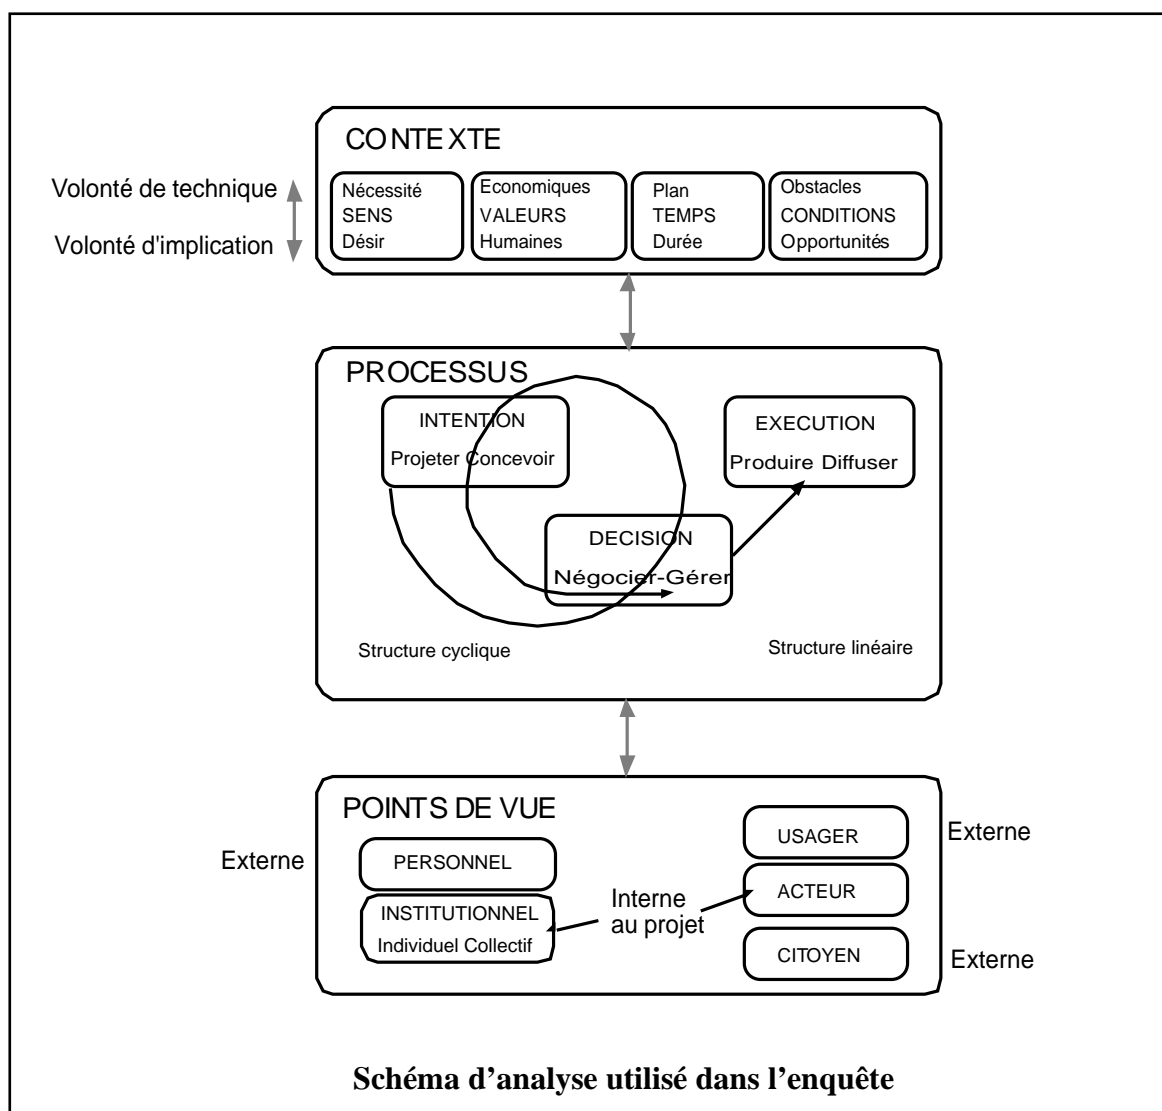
CONTEXTE

Volonté de technique

Volonté d'implication

Nécessité
SENS
Désir

Economiques
VALEURS
Humaines

Plan
TEMPS
Durée

Obstacles
CONDITIONS
Opportunités

PROCESSUS

INTENTION
Projeter Concevoir

EXECUTION
Produire Diffuser

DECISION
Négocier-Gérer

Structure cyclique

Structure linéaire

POINTS DE VUE

Externe

PERSONNEL

INSTITUTIONNEL
Individuel Collectif

Interne au projet

USAGER

Externe

ACTEUR

CITOYEN

Externe

**Schéma d'analyse utilisé dans l'enquête**